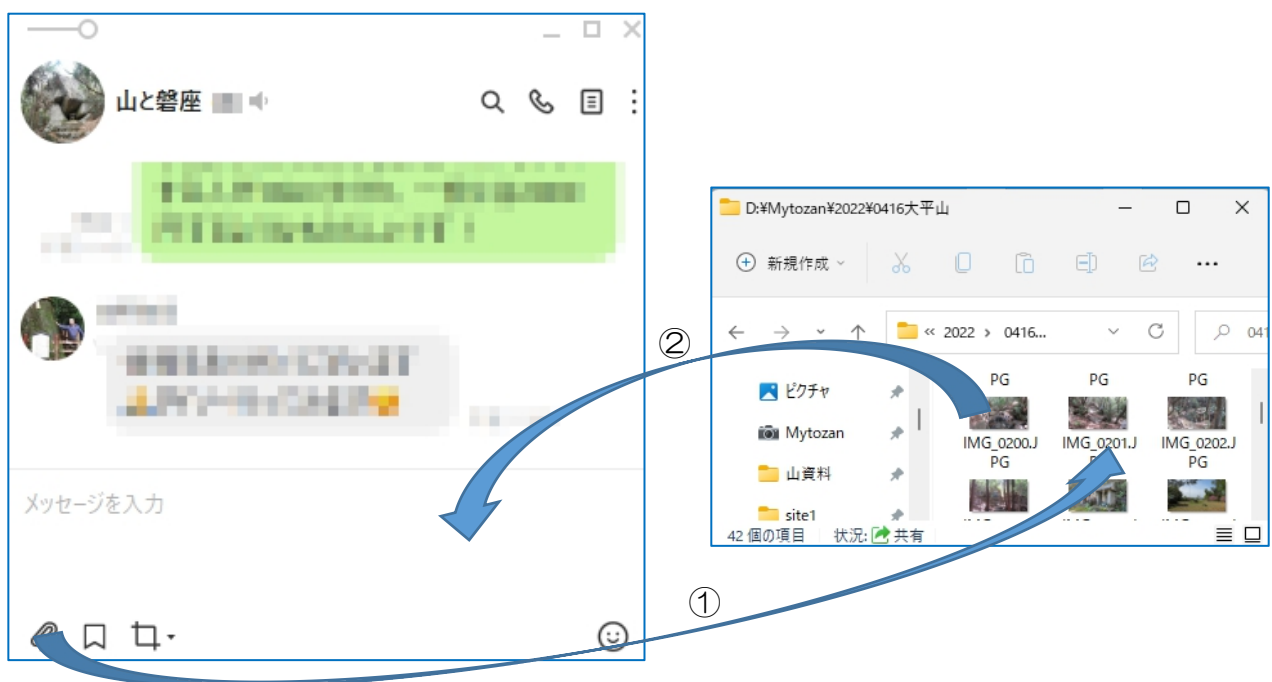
山と磐座

メッセージを入力

D:¥Mytozan¥2022¥0416大平山

新規作成

« 2022 › 0416...

ピクチャ

Mytozan

山資料

site1

PG

PG

PG

IMG_0200.JPG

IMG_0201.JPG

IMG_0202.JPG

42 個の項目

状況: 共有

②

①